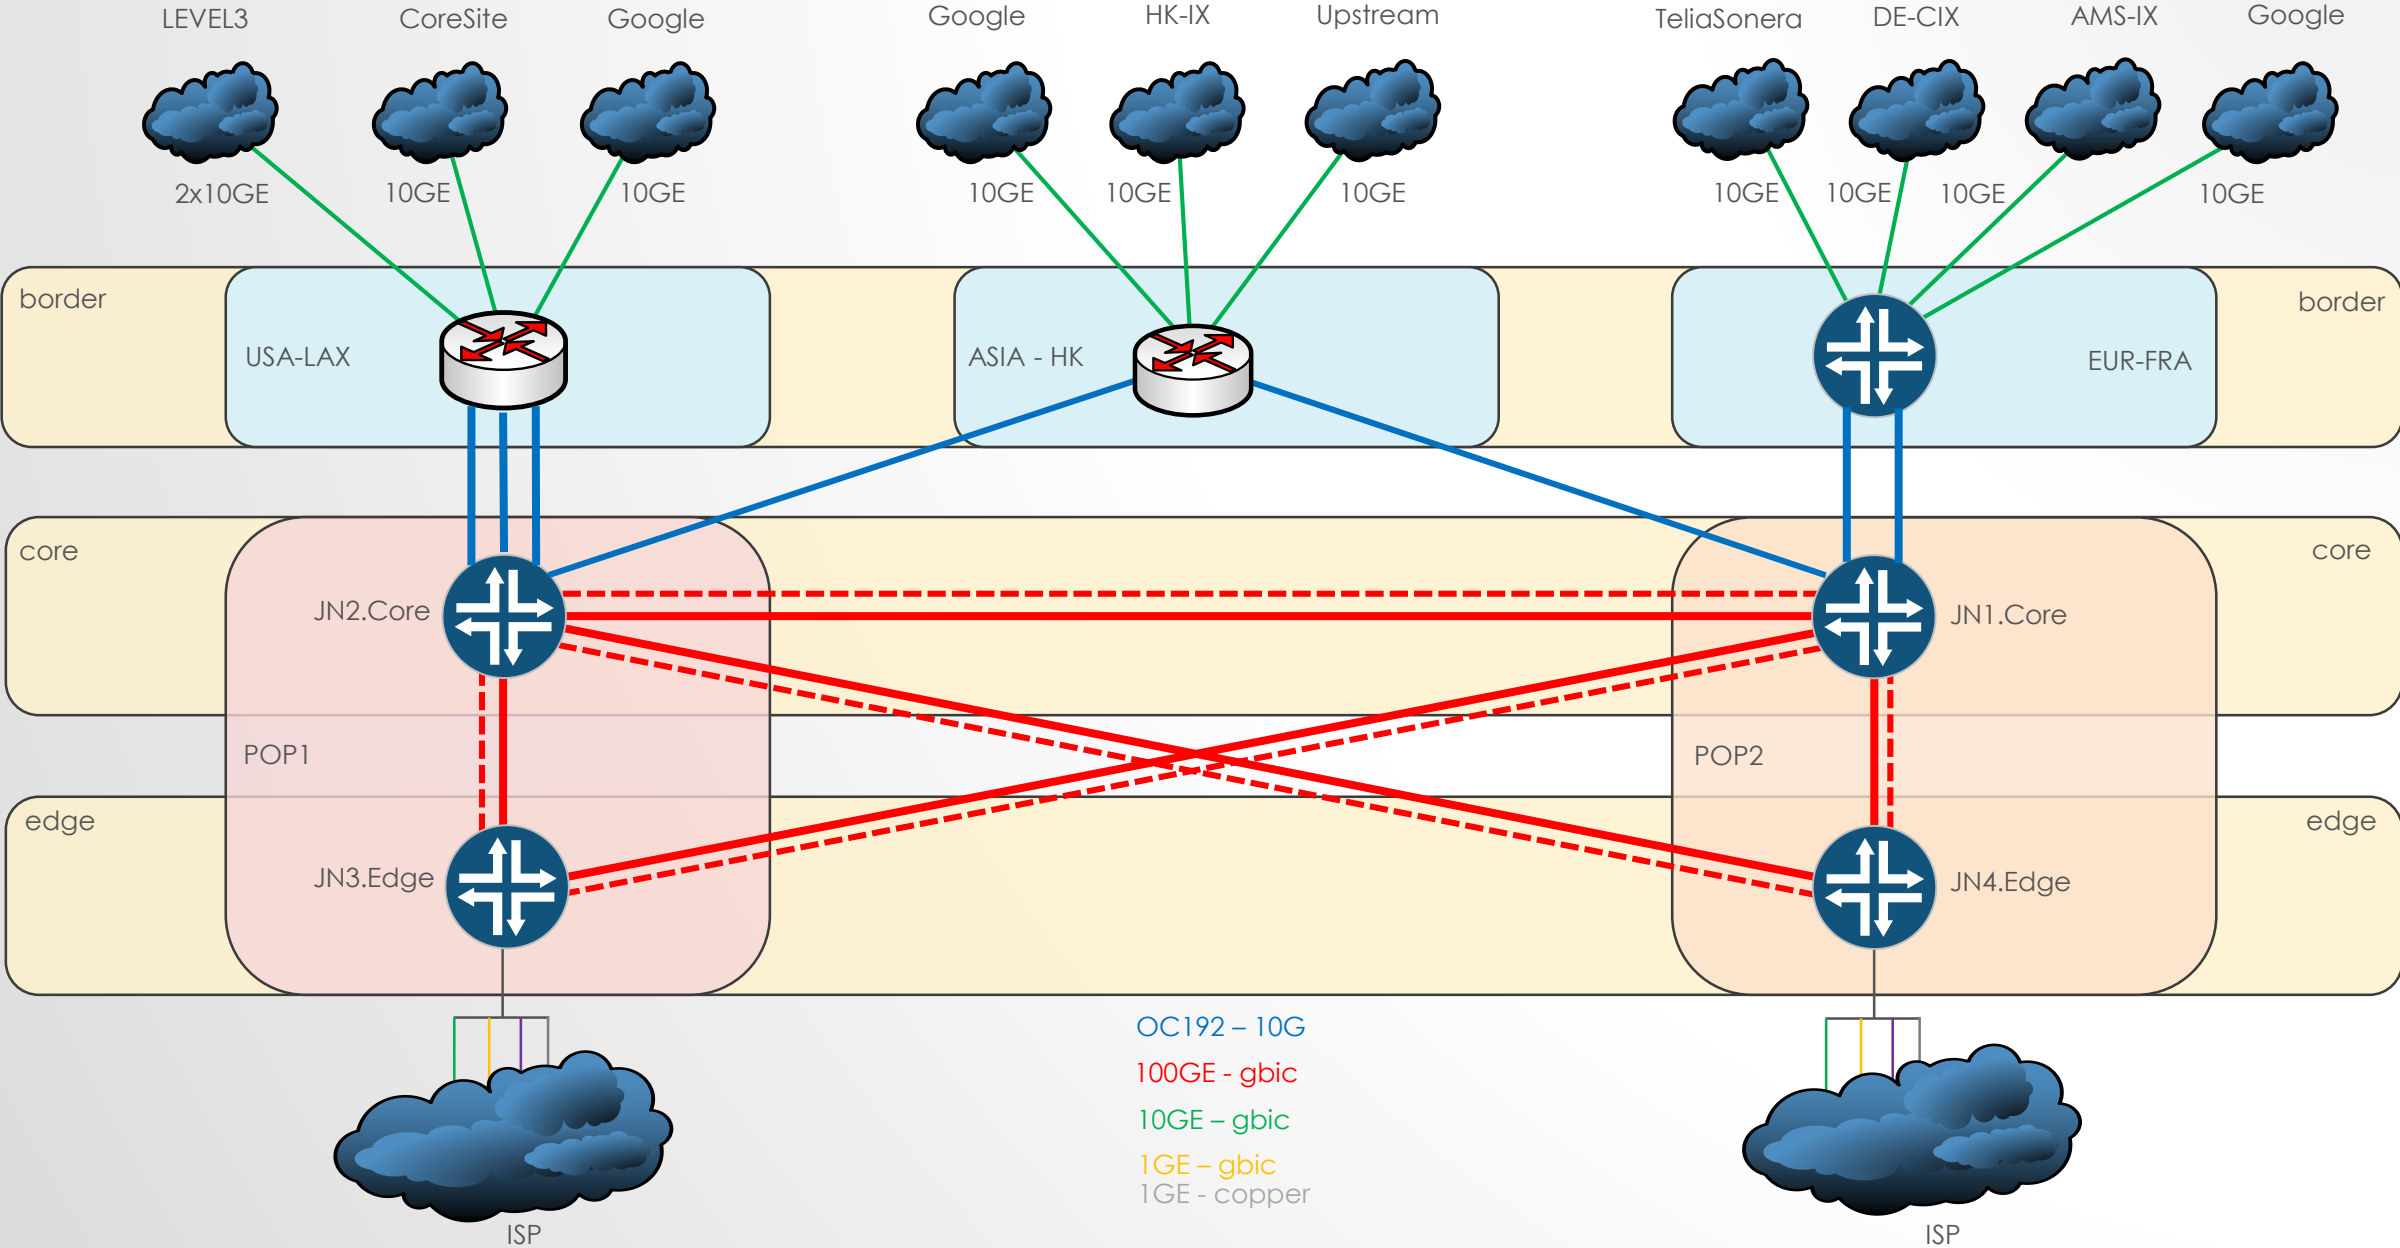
LEVEL3 CoreSite Google Google HK-IX Upstream TeliaSonera DE-CIX AMS-IX Google

2x10GE 10GE 10GE 10GE 10GE 10GE 10GE 10GE 10GE 10GE

border

USA-LAX

ASIA - HK

EUR-FRA

border

core

JN2.Core

JN1.Core

core

POP1

POP2

edge

JN3.Edge

JN4.Edge

edge

OC192 – 10G
100GE - gbic
10GE – gbic
1GE – gbic
1GE - copper

ISP

ISP